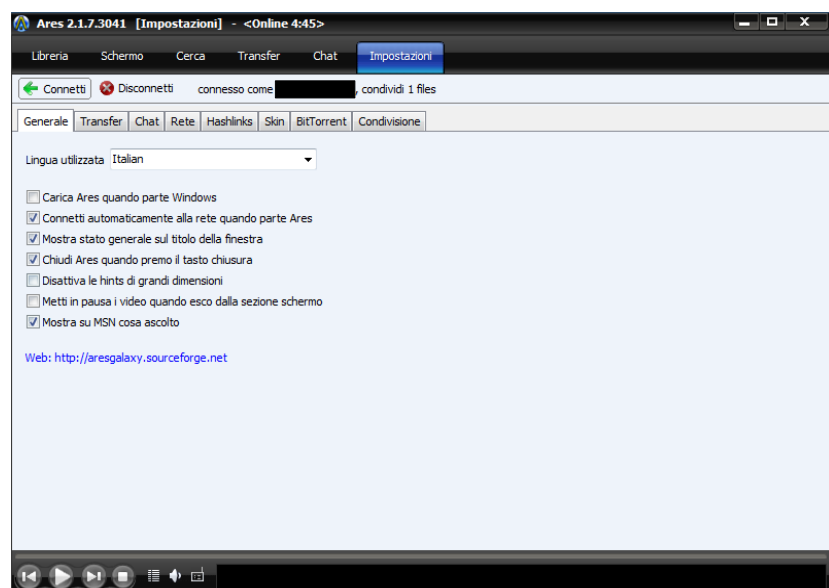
Ares 2.1.7.3041 [Impostazioni] - <Online 4:45>

Libreria Schermo Cerca Transfer Chat Impostazioni

Connetti Disconnetti connesso come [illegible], condividi 1 files

Generale Transfer Chat Rete Hashlinks Skin BitTorrent Condivisione

Lingua utilizzata Italian

Carica Ares quando parte Windows
Connetti automaticamente alla rete quando parte Ares
Mostra stato generale sul titolo della finestra
Chiudi Ares quando premo il tasto chiusura
Disattiva le hints di grandi dimensioni
Metti in pausa i video quando esco dalla sezione schermo
Mostra su MSN cosa ascolto

Web: http://aresgalaxy.sourceforge.net